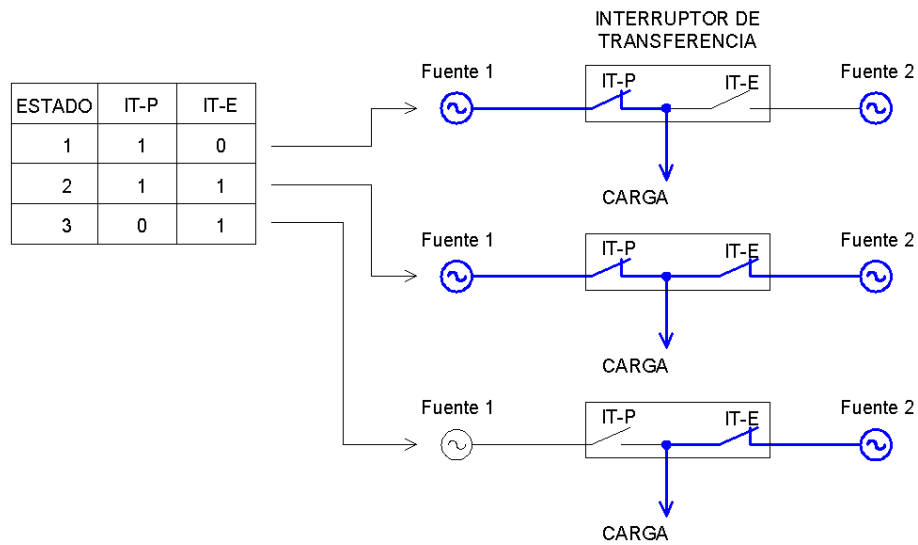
| ESTADO | IT-P | IT-E |
|---|---|---|
| 1 | 1 | 0 |
| 2 | 1 | 1 |
| 3 | 0 | 1 |

INTERRUPTOR DE TRANSFERENCIA

Fuente 1
IT-P
IT-E
Fuente 2
CARGA

Fuente 1
IT-P
IT-E
Fuente 2
CARGA

Fuente 1
IT-P
IT-E
Fuente 2
CARGA